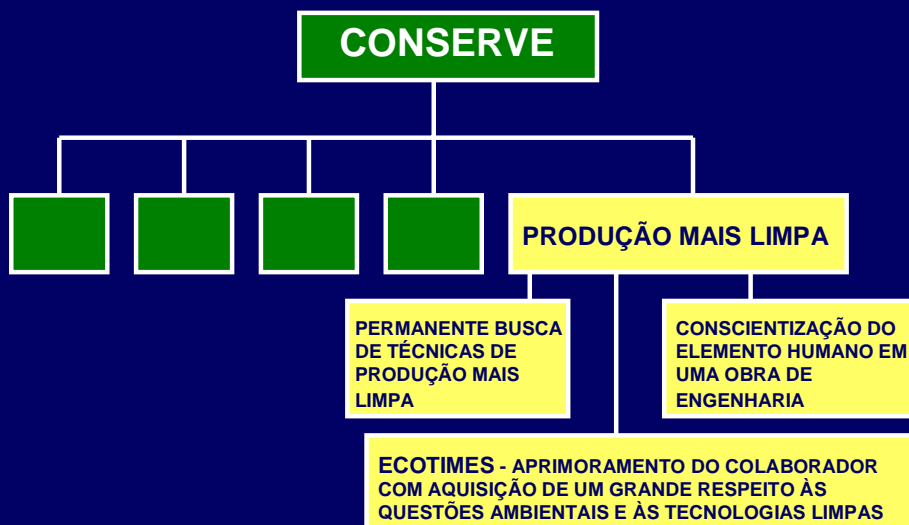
CONSERVE

PRODUÇÃO MAIS LIMPA

PERMANENTE BUSCA DE TÉCNICAS DE PRODUÇÃO MAIS LIMPA

CONSCIENTIZAÇÃO DO ELEMENTO HUMANO EM UMA OBRA DE ENGENHARIA

ECOTIMES - APRIMORAMENTO DO COLABORADOR COM AQUISIÇÃO DE UM GRANDE RESPEITO ÀS QUESTÕES AMBIENTAIS E ÀS TECNOLOGIAS LIMPAS